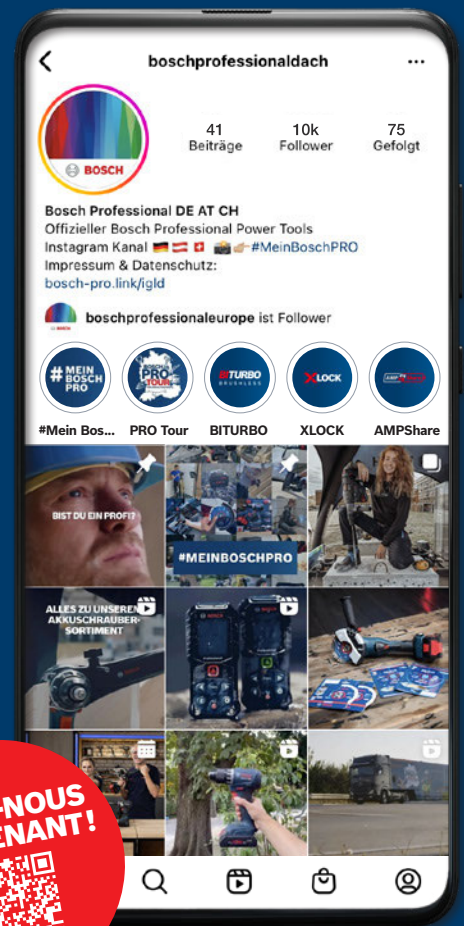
bosch­professionaldach

BOSCH

41 Beiträge

10k Follower

75 Gefolgt

Bosch Professional DE AT CH
Offizieller Bosch Professional Power Tools Instagram Kanal 🇩🇪🇦🇹🇨🇭 📸👉#MeinBoschPRO
Impressum & Datenschutz:
bosch-pro.link/igld

boschprofessionaleurope ist Follower

#MEIN BOSCH PRO

PRO TOUR

BITURBO BRUSHLESS

XLOCK

AMPShare

#Mein Bos...

PRO Tour

BITURBO

XLOCK

AMPShare

BIST DU EIN PROFI?

#MEINBOSCHPRO

ALLES ZU UNSEREM AKKUSCHRAUBER-SORTIMENT

-NOUS
ENANT!